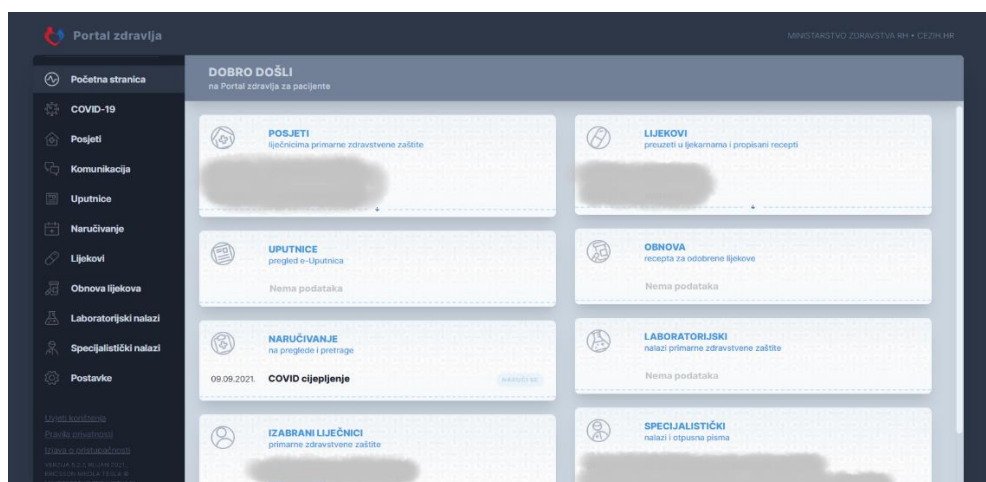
Portal zdravlja

MINISTARSTVO ZDRAVSTVA RH • CEZIH.HR

Početna stranica
COVID-19
Posjeti
Komunikacija
Uputnice
Naručivanje
Lijekovi
Obnova lijekova
Laboratorijski nalazi
Specijalistički nalazi
Postavke

Uvjeti korištenja
Pravila privatnosti
Izjava o pristupačnosti
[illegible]
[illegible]

DOBRO DOŠLI
na Portal zdravlja za pacijente

POSJETI
liječnicima primarne zdravstvene zaštite

LIJEKOVI
preuzeti u ljekarnama i propisani recepti

UPUTNICE
pregled e-Uputnica
Nema podataka

OBNOVA
recepta za odobrene lijekove
Nema podataka

NARUČIVANJE
na preglede i pretrage
09.09.2021. COVID cijepljenje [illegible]

LABORATORIJSKI
nalazi primarne zdravstvene zaštite
Nema podataka

IZABRANI LIJEČNICI
primarne zdravstvene zaštite

SPECIJALISTIČKI
nalazi i otpusna pisma